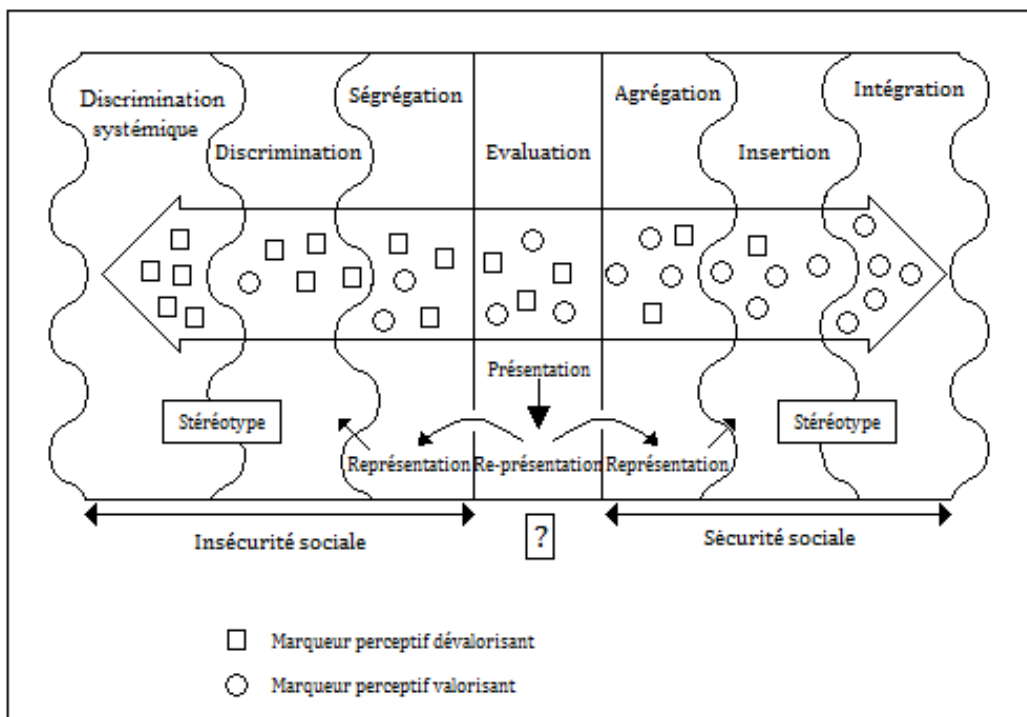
Discrimination systémique

Discrimination

Ségrégation

Evaluation

Agrégation

Insertion

Intégration

Présentation

Stéréotype

Représentation

Re-présentation

Représentation

Stéréotype

Insécurité sociale

?

Sécurité sociale

□ Marqueur perceptif dévalorisant

○ Marqueur perceptif valorisant